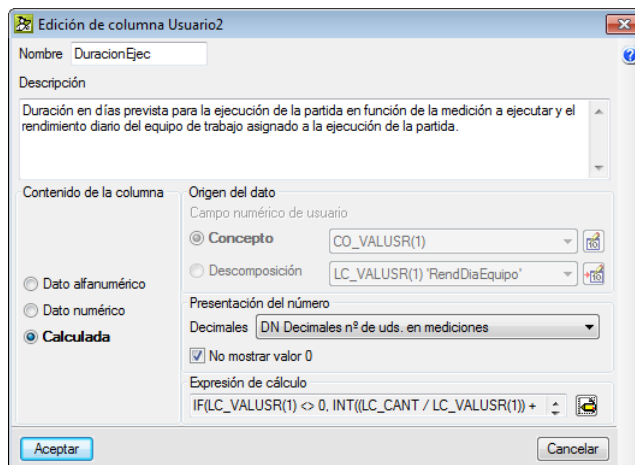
Edición de columna Usuario2

Nombre DuracionEjec

Descripción

Duración en días prevista para la ejecución de la partida en función de la medición a ejecutar y el rendimiento diario del equipo de trabajo asignado a la ejecución de la partida.

Contenido de la columna

Dato alfanumérico

Dato numérico

Calculada

Origen del dato

Campo numérico de usuario

Concepto CO_VALUSR(1)

Descomposición LC_VALUSR(1) 'RendDiaEquipo'

Presentación del número

Decimales DN Decimales nº de uds. en mediciones

No mostrar valor 0

Expresión de cálculo

IF(LC_VALUSR(1) <> 0, INT((LC_CANT / LC_VALUSR(1)) +

Aceptar

Cancelar